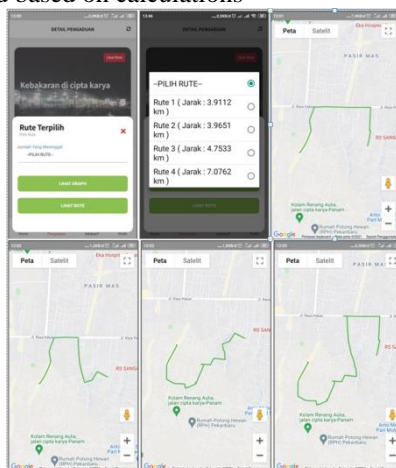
s based on calculations

DETAIL PENGADUAN

Kebakaran di cipta karya

Rute Terpilih

Jumlah Yang Menunggu

--PILIH RUTE--

LIHAT GRAPH

LIHAT RUTE

DETAIL PENGADUAN

--PILIH RUTE--

Rute 1 ( Jarak : 3.9112 km )

Rute 2 ( Jarak : 3.9651 km )

Rute 3 ( Jarak : 4.7533 km )

Rute 4 ( Jarak : 7.0762 km )

LIHAT RUTE

Peta Satelit

PASIR MAS

RS SANSANI

Kolam Renang Aulia, jalan cipta karya Panam

Google

Peta Satelit

PASIR MAS

RS SANSANI

Kolam Renang Aulia, jalan cipta karya Panam

Rumah Potong Hewan (RPH) Pekanbaru

Google

Peta Satelit

RS SANSANI

Kolam Renang Aulia, jalan cipta karya Panam

Rumah Potong Hewan (RPH) Pekanbaru

Google

Peta Satelit

Kolam Renang Aulia, jalan cipta karya Panam

Rumah Potong Hewan (RPH) Pekanbaru

Google